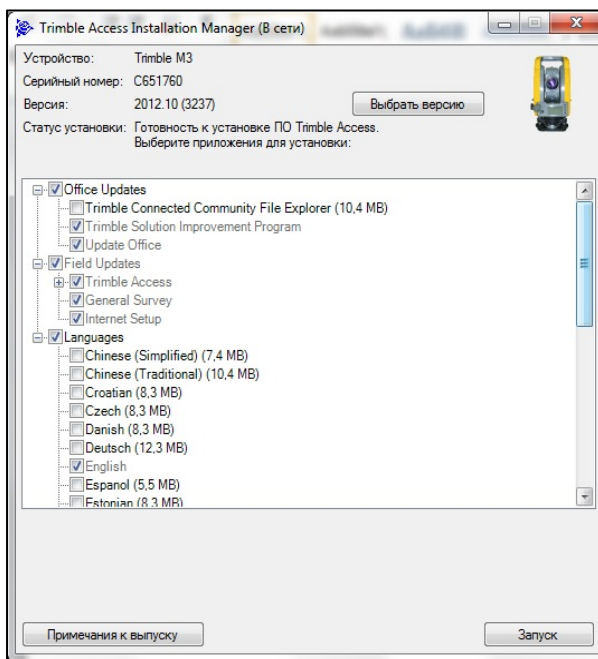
Trimble Access Installation Manager (В сети)

Устройство: Trimble M3
Серийный номер: C651760
Версия: 2012.10 (3237)
Выбрать версию
Статус установки: Готовность к установке ПО Trimble Access. Выберите приложения для установки:

Office Updates
Trimble Connected Community File Explorer (10,4 MB)
Trimble Solution Improvement Program
Update Office
Field Updates
Trimble Access
General Survey
Internet Setup
Languages
Chinese (Simplified) (7,4 MB)
Chinese (Traditional) (10,4 MB)
Croatian (8,3 MB)
Czech (8,3 MB)
Danish (8,3 MB)
Deutsch (12,3 MB)
English
Espanol (5,5 MB)
Estonian (8,3 MB)

Примечания к выпуску
Запуск